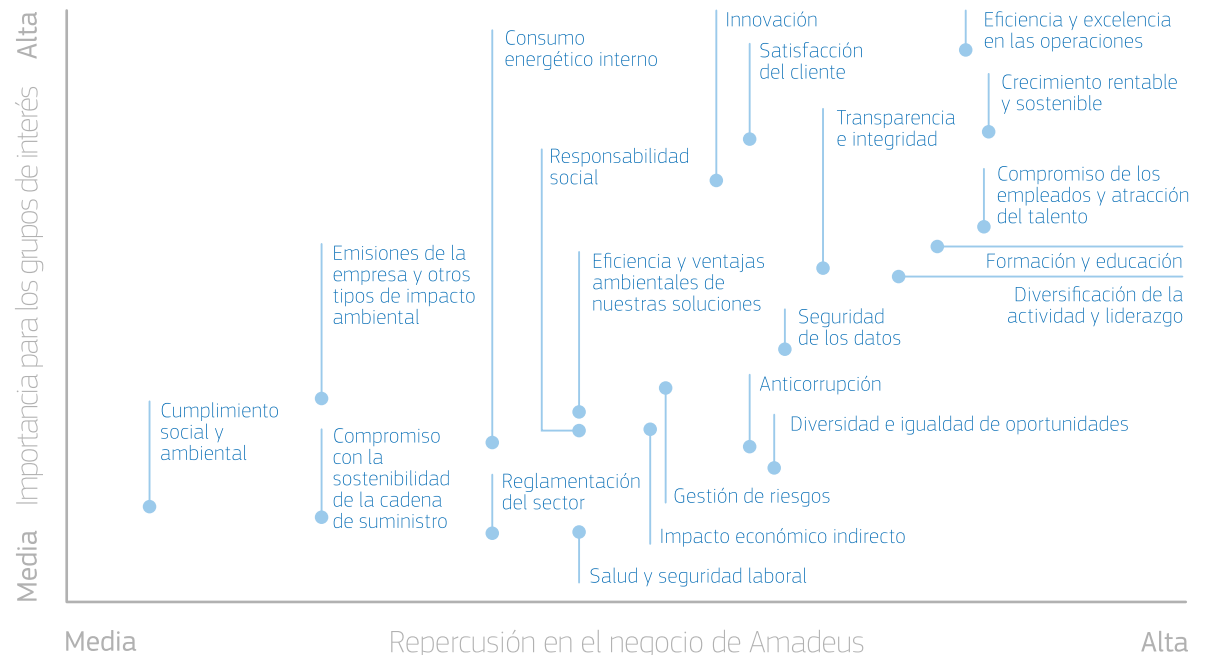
Alta

Importancia para los grupos de interés

Media

Consumo energético interno

Innovación

Satisfacción del cliente

Eficiencia y excelencia en las operaciones

Crecimiento rentable y sostenible

Transparencia e integridad

Responsabilidad social

Compromiso de los empleados y atracción del talento

Emisiones de la empresa y otros tipos de impacto ambiental

Eficiencia y ventajas ambientales de nuestras soluciones

Formación y educación

Diversificación de la actividad y liderazgo

Seguridad de los datos

Anticorrupción

Cumplimiento social y ambiental

Compromiso con la sostenibilidad de la cadena de suministro

Diversidad e igualdad de oportunidades

Reglamentación del sector

Gestión de riesgos

Impacto económico indirecto

Salud y seguridad laboral

Media

Repercusión en el negocio de Amadeus

Alta